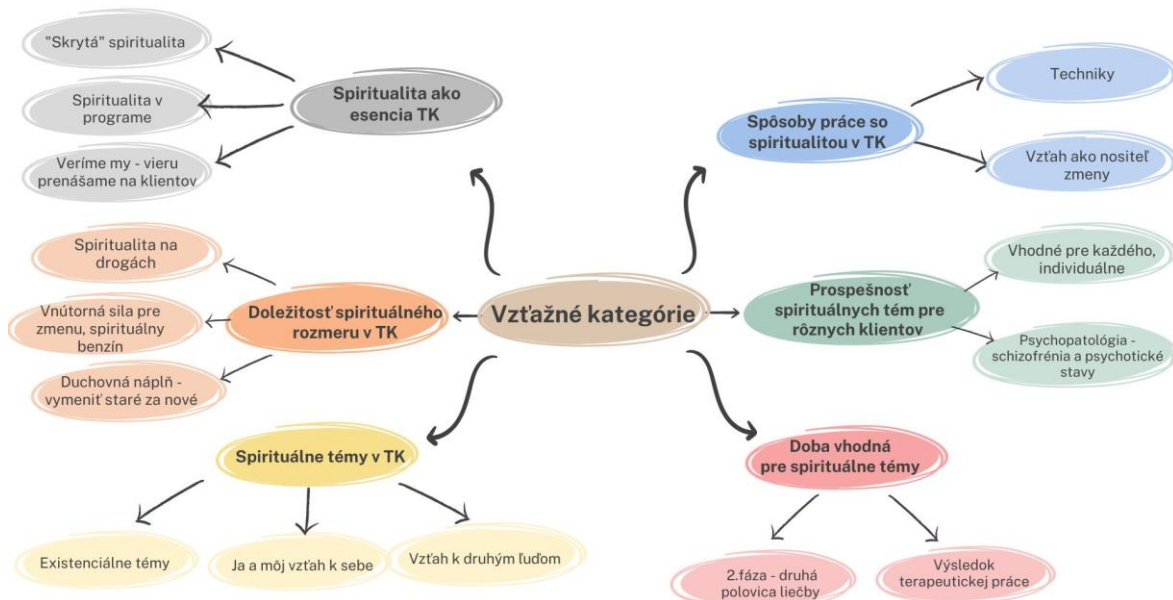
Vzťažné kategórie

Spiritualita ako esencia TK

"Skrytá" spiritualita

Spiritualita v programe

Veríme my - vieru prenášame na klientov

Spôsoby práce so spiritualitou v TK

Techniky

Vzťah ako nositeľ zmeny

Dôležitosť spirituálneho rozmeru v TK

Spiritualita na drogách

Vnútorná sila pre zmenu, spirituálny benzín

Duchovná náplň - vymeniť staré za nové

Prospešnosť spirituálnych tém pre rôznych klientov

Vhodné pre každého, individuálne

Psychopatológia - schizofrénia a psychotické stavy

Spirituálne témy v TK

Existenciálne témy

Ja a môj vzťah k sebe

Vzťah k druhým ľuďom

Doba vhodná pre spirituálne témy

2.fáza - druhá polovica liečby

Výsledok terapeutickej práce